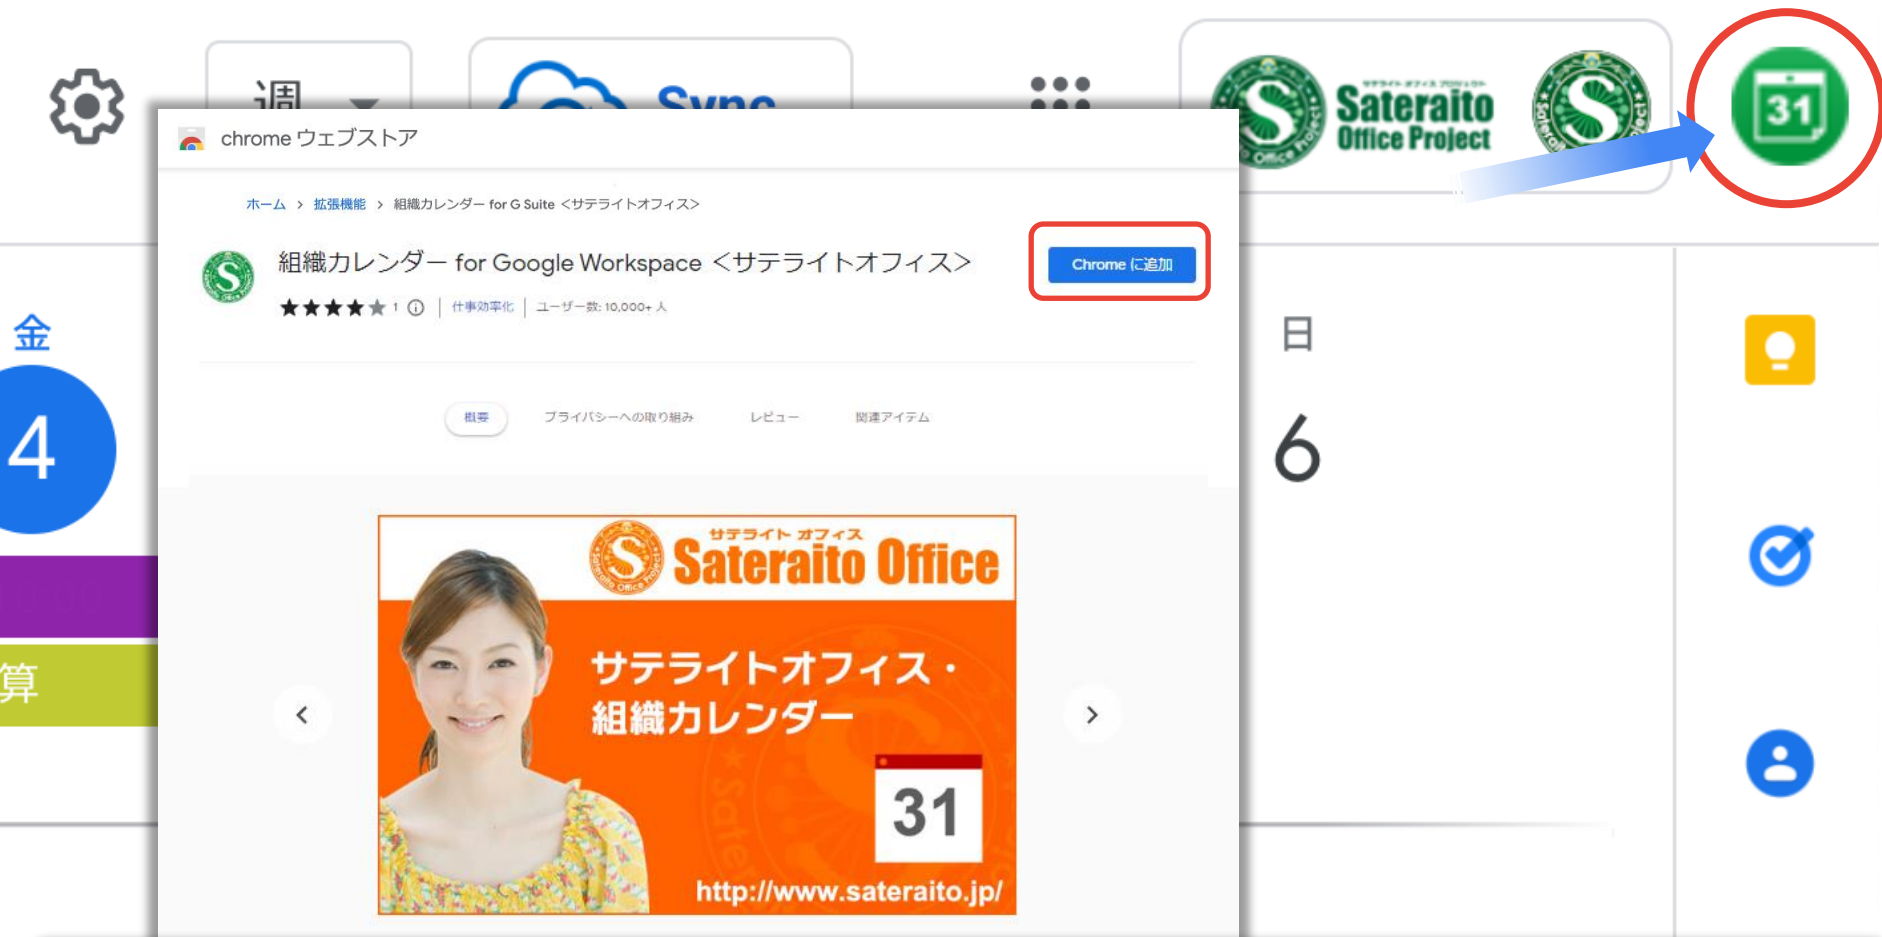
週

Sync

Sateraito Office Project

31

chrome ウェブストア

ホーム > 拡張機能 > 組織カレンダー for G Suite <サテライトオフィス>

組織カレンダー for Google Workspace <サテライトオフィス>

★★★★★ 1 ⓘ | 仕事効率化 | ユーザー数: 10,000+ 人

Chrome に追加

概要 プライバシーへの取り組み レビュー 関連アイテム

金
4
算

日
6

サテライト オフィス
Sateraito Office

サテライトオフィス・組織カレンダー

31

http://www.sateraito.jp/